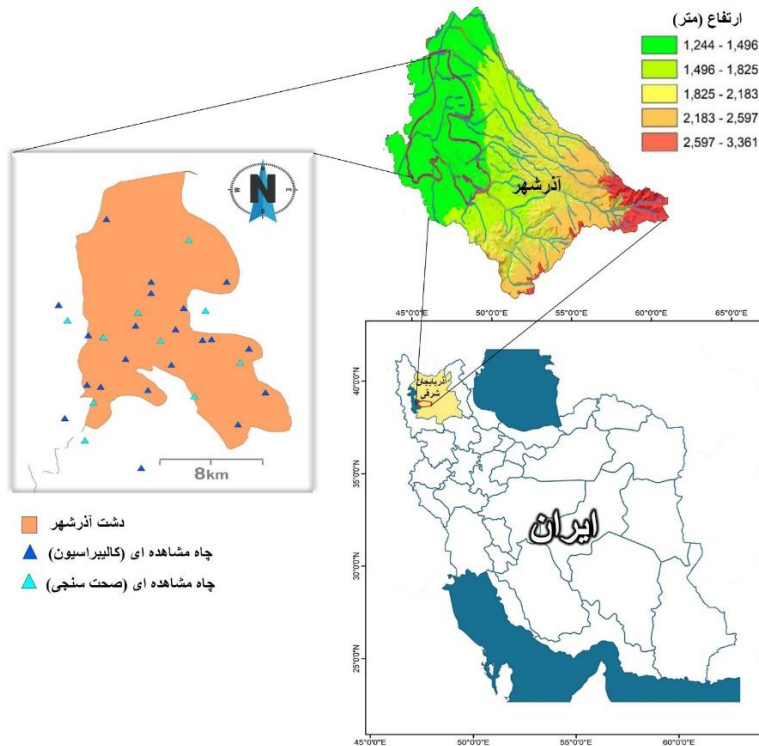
ارتفاع (متر)
1,244 - 1,496
1,496 - 1,825
1,825 - 2,183
2,183 - 2,597
2,597 - 3,361

آذرشهر

N

8km

دشت آذرشهر
چاه مشاهده ای (کالیبراسیون)
چاه مشاهده ای (صحت سنجی)

45°0'0"E
50°0'0"E
55°0'0"E
60°0'0"E
65°0'0"E

40°0'0"N
35°0'0"N
30°0'0"N
25°0'0"N

آذربایجان شرقی

ایران

45°0'0"E
50°0'0"E
55°0'0"E
60°0'0"E